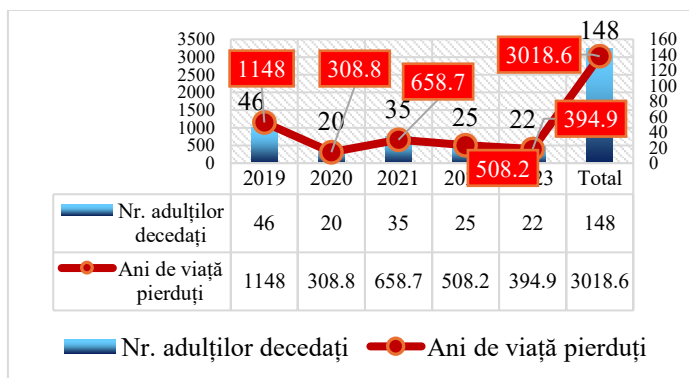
3500
3000
2500
2000
1500
1000
500
0

160
140
120
100
80
60
40
20
0

46 20 35 25 22 148

1148 308.8 658.7 508.2 394.9 3018.6

| | 2019 | 2020 | 2021 | 20 | 23 | Total |
|---|---|---|---|---|---|---|
| Nr. adulților decedați | 46 | 20 | 35 | 25 | 22 | 148 |
| Ani de viață pierduți | 1148 | 308.8 | 658.7 | 508.2 | 394.9 | 3018.6 |

Nr. adulților decedați   Ani de viață pierduți